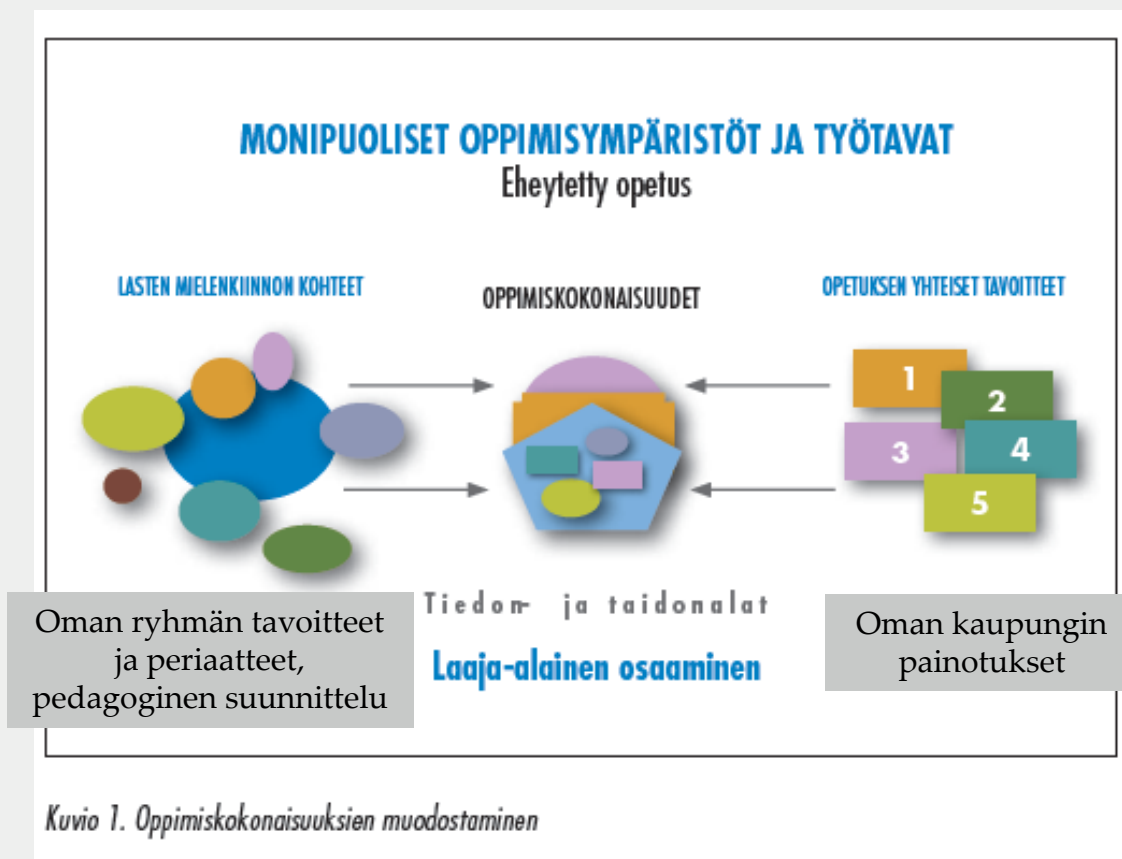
MONIPUOLISET OPPIMISYMPÄRISTÖT JA TYÖTAVAT
Eheytetty opetus

LASTEN MIELENKIINNON KOHTEET

OPPIMISKOKONAISUUDET

OPETUKSEN YHTEISET TAVOITTEET

1
2
3
4
5

Oman ryhmän tavoitteet ja periaatteet, pedagoginen suunnittelu

Tiedon- ja taidonalat

Laaja-alainen osaaminen

Oman kaupungin painotukset

Kuvio 1. Oppimiskokonaisuuksien muodostaminen